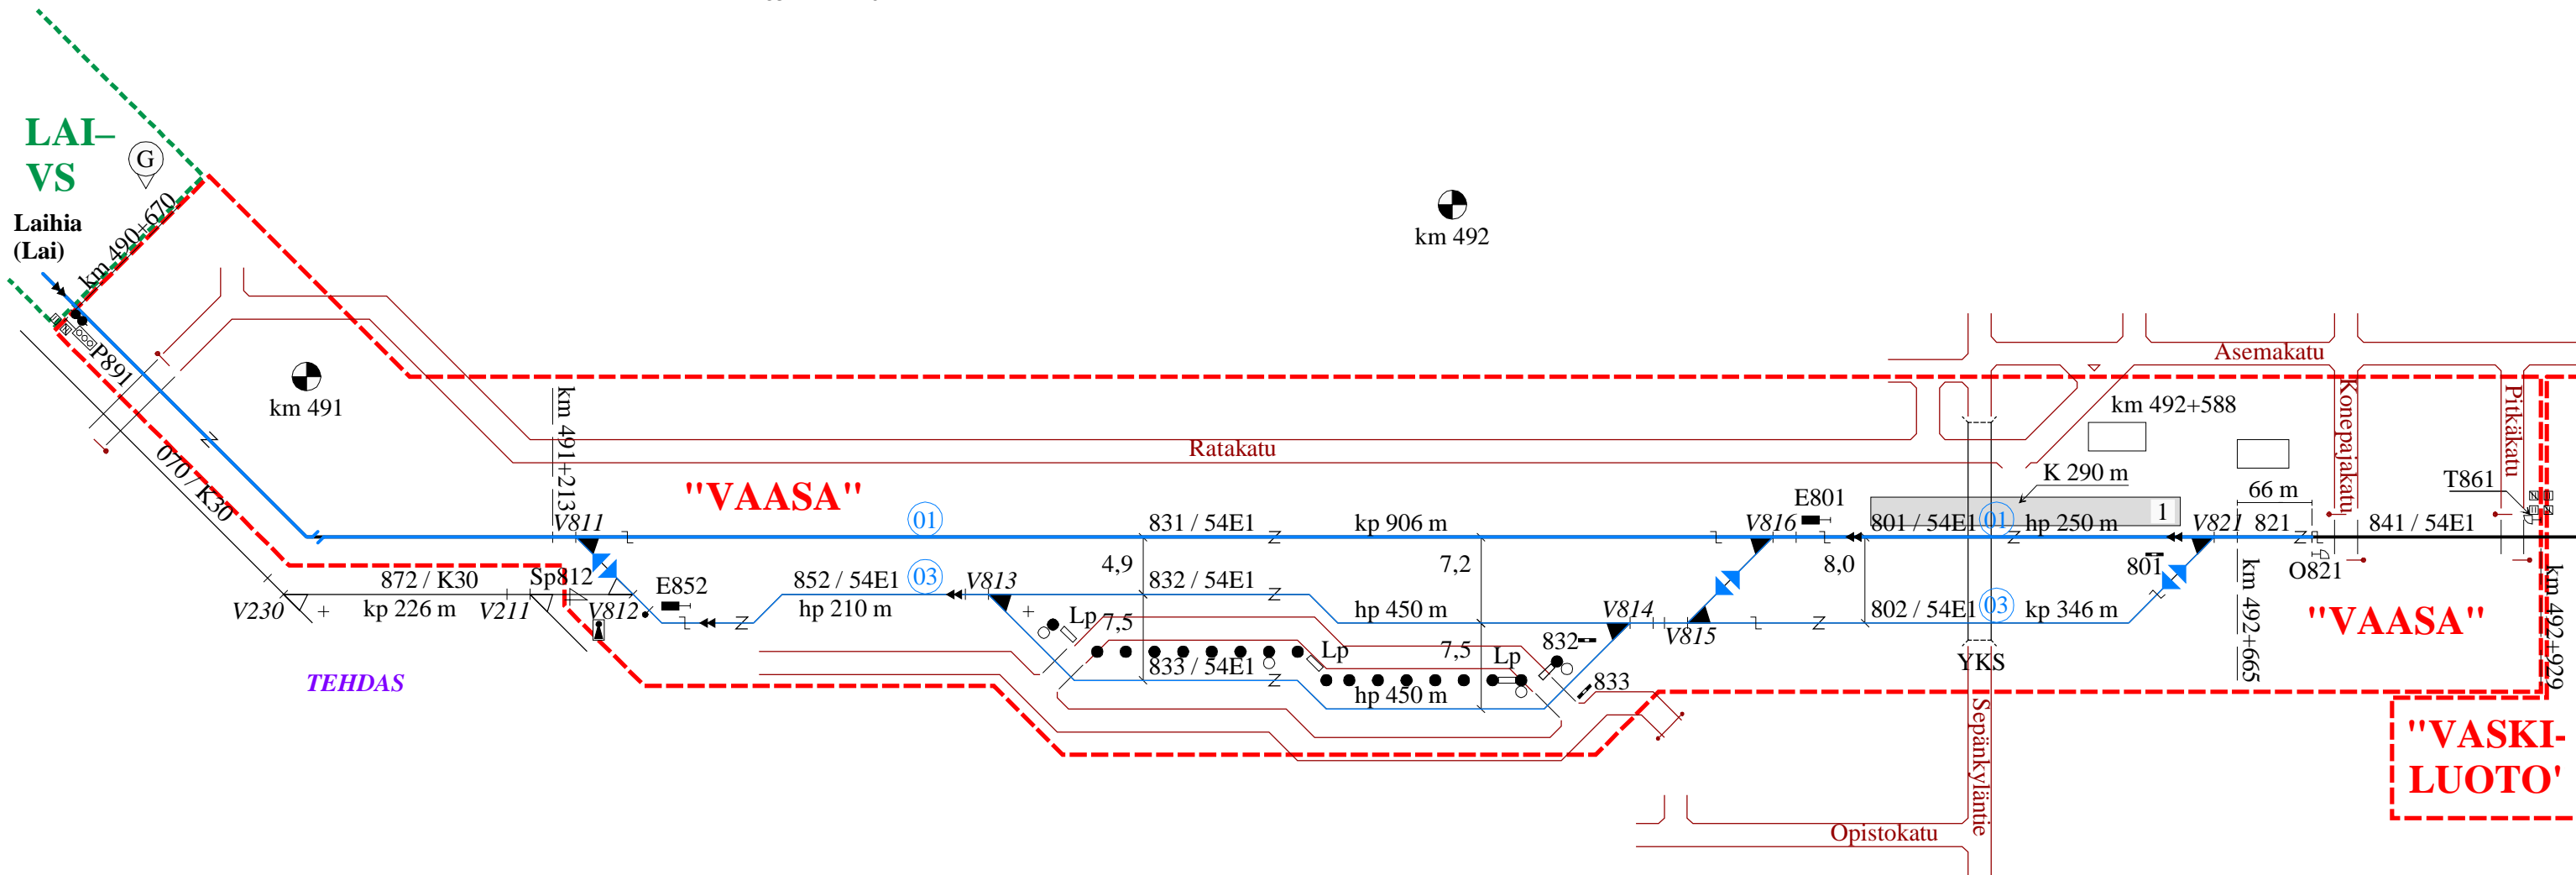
LAI–
VS

G

Laihia
(Lai)

km 490+670

P891

070 / K30

km 491

km 492

Asemakatu

km 492+588

Ratakatu

Konepajakatu

Pitkäkatu

km 491+213

"VAASA"

K 290 m

T861

66 m

E801

1

V811

01

831 / 54E1

kp 906 m

V816

801 / 54E1

01

hp 250 m

V821

821

841 / 54E1

872 / K30

Sp812

E852

852 / 54E1

03

V813

4,9

832 / 54E1

7,2

8,0

801

O821

km 492+665

km 492+929

V230

kp 226 m

V211

V812

hp 210 m

hp 450 m

V814

V815

802 / 54E1

03

kp 346 m

"VAASA"

Lp

7,5

832

Lp

833 / 54E1

7,5

Lp

YKS

TEHDAS

hp 450 m

833

"VASKI-
LUOTO"

Sepänkyläntie

Opistokatu